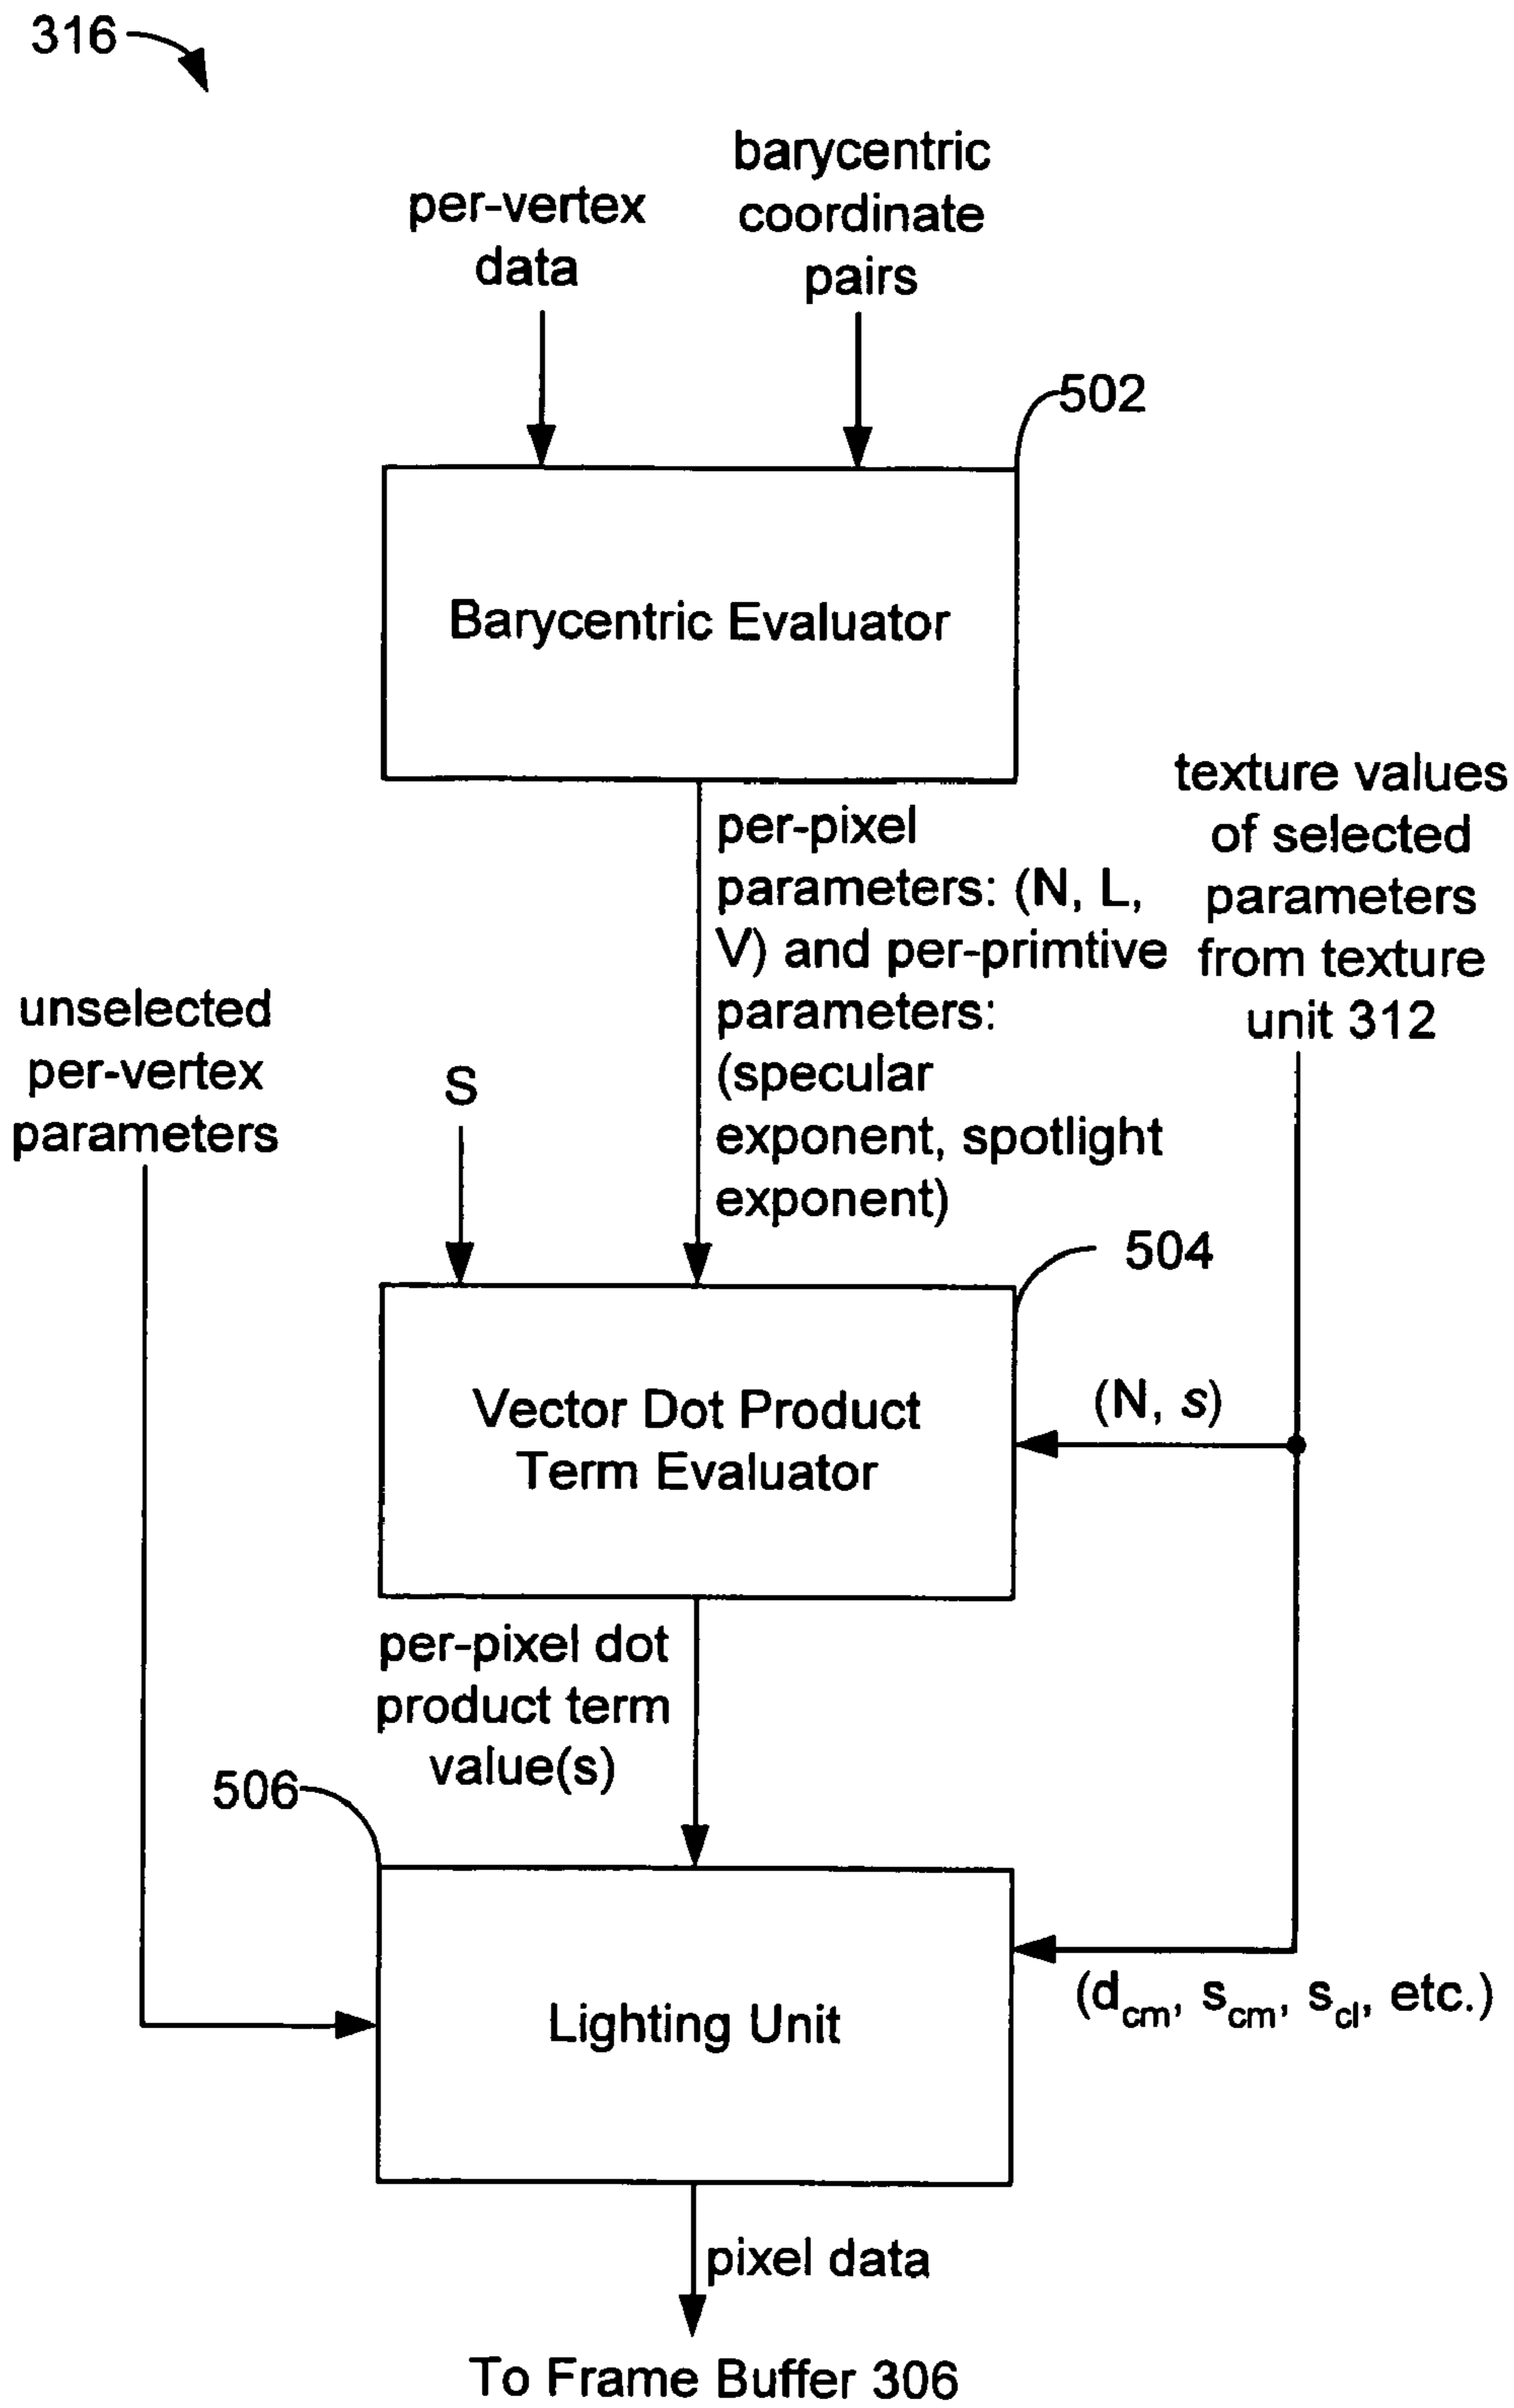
316

per-vertex data

barycentric coordinate pairs

502

Barycentric Evaluator

per-pixel parameters: (N, L, V) and per-primtive parameters: (specular exponent, spotlight exponent)

texture values of selected parameters from texture unit 312

unselected per-vertex parameters

S

504

Vector Dot Product Term Evaluator

(N, $s$)

per-pixel dot product term value(s)

506

Lighting Unit

(d$_{cm}$, s$_{cm}$, s$_{cl}$, etc.)

pixel data

To Frame Buffer 306